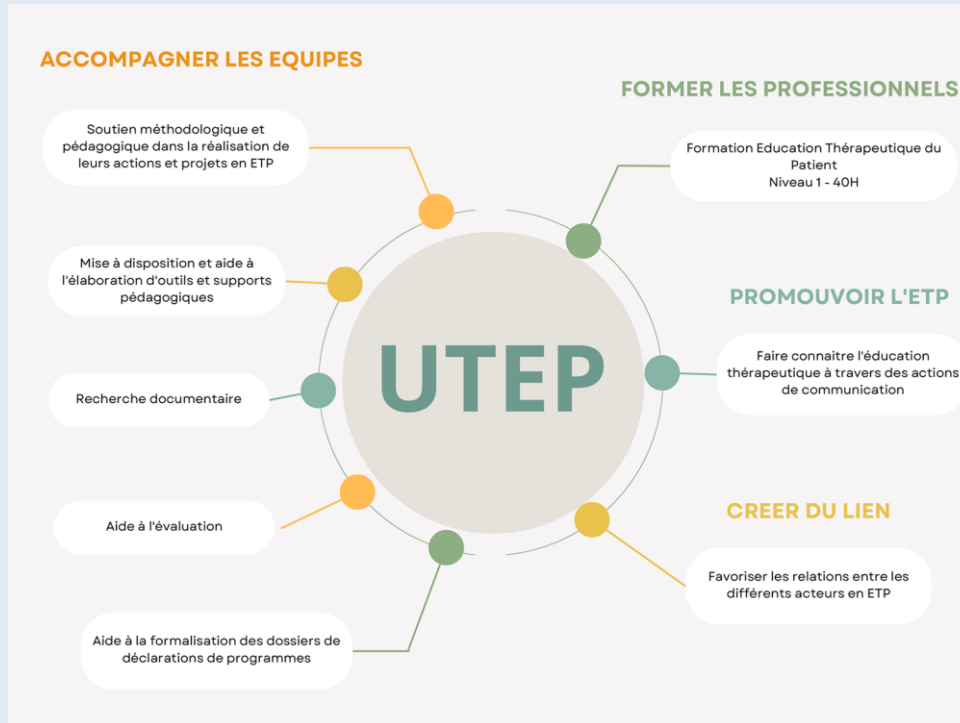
ACCOMPAGNER LES EQUIPES

Soutien méthodologique et pédagogique dans la réalisation de leurs actions et projets en ETP

Mise à disposition et aide à l'élaboration d'outils et supports pédagogiques

Recherche documentaire

Aide à l'évaluation

Aide à la formalisation des dossiers de déclarations de programmes

UTEP

FORMER LES PROFESSIONNELS

Formation Education Thérapeutique du Patient
Niveau 1 - 40H

PROMOUVOIR L'ETP

Faire connaitre l'éducation thérapeutique à travers des actions de communication

CREER DU LIEN

Favoriser les relations entre les différents acteurs en ETP